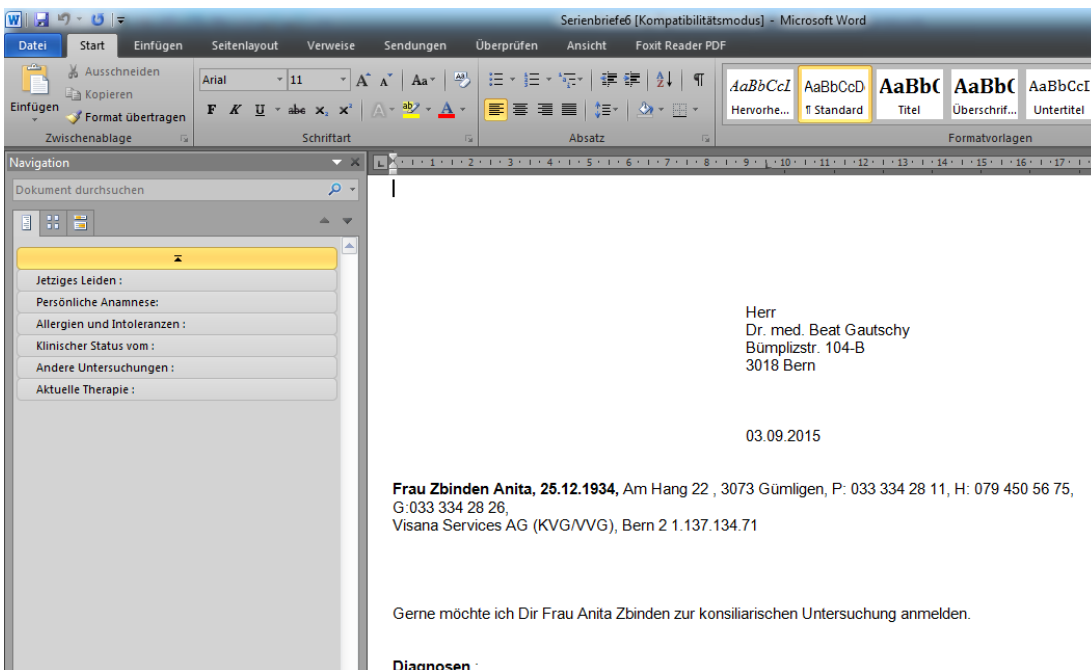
Serienbriefe6 [Kompatibilitätsmodus] - Microsoft Word

Datei | Start | Einfügen | Seitenlayout | Verweise | Sendungen | Überprüfen | Ansicht | Foxit Reader PDF

Einfügen
Ausschneiden
Kopieren
Format übertragen
Zwischenablage

Arial
11
Schriftart

Absatz

AaBbCcI Hervorhe...
AaBbCcD ¶ Standard
AaBb( Titel
AaBb( Überschrif...
AaBbCcI Untertitel
Formatvorlagen

Navigation
Dokument durchsuchen

Jetziges Leiden :
Persönliche Anamnese:
Allergien und Intoleranzen :
Klinischer Status vom :
Andere Untersuchungen :
Aktuelle Therapie :

Herr
Dr. med. Beat Gautschy
Bümplizstr. 104-B
3018 Bern

03.09.2015

**Frau Zbinden Anita, 25.12.1934,** Am Hang 22 , 3073 Gümligen, P: 033 334 28 11, H: 079 450 56 75, G:033 334 28 26,
Visana Services AG (KVG/VVG), Bern 2 1.137.134.71

Gerne möchte ich Dir Frau Anita Zbinden zur konsiliarischen Untersuchung anmelden.

**Diagnosen** :